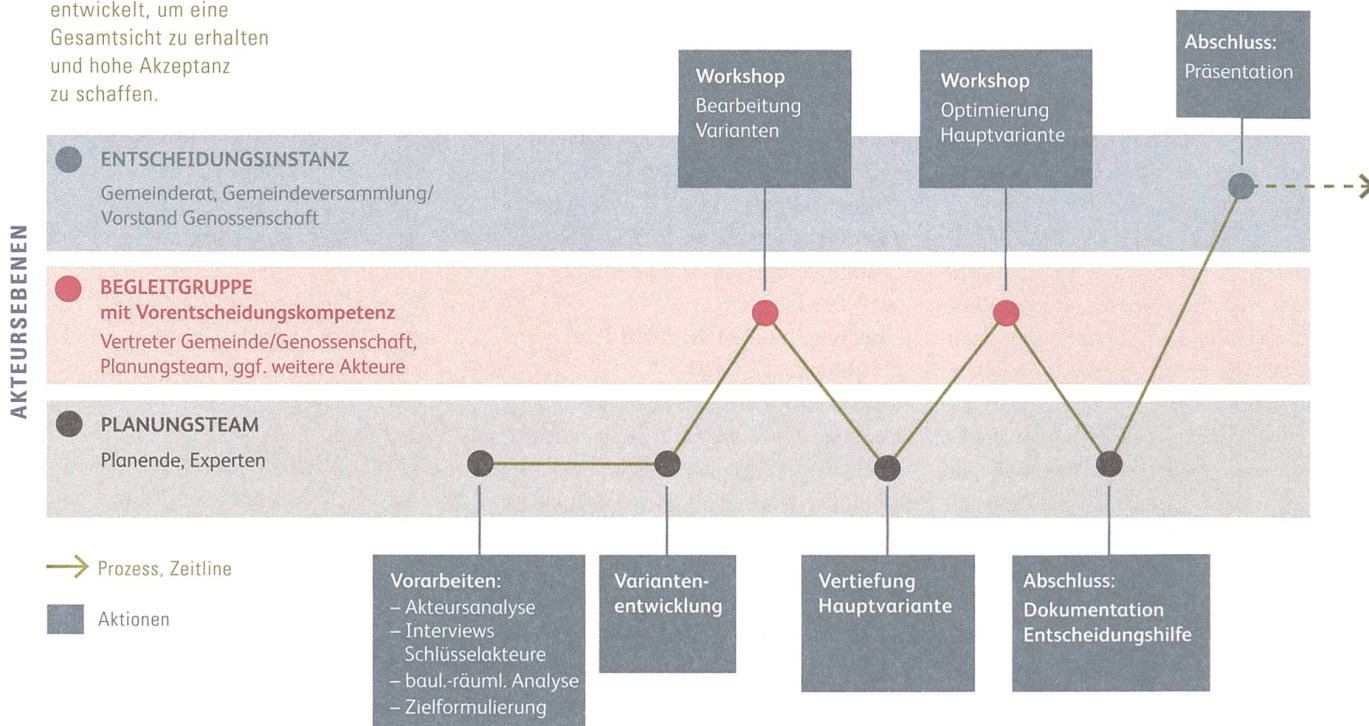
entwickelt, um eine Gesamtsicht zu erhalten und hohe Akzeptanz zu schaffen.

Workshop
Bearbeitung Varianten

Workshop
Optimierung Hauptvariante

Abschluss:
Präsentation

AKTEURSEBENEN

ENTSCHEIDUNGSINSTANZ
Gemeinderat, Gemeindeversammlung/ Vorstand Genossenschaft

BEGLEITGRUPPE
mit Vorentscheidungskompetenz
Vertreter Gemeinde/Genossenschaft, Planungsteam, ggf. weitere Akteure

PLANUNGSTEAM
Planende, Experten

Prozess, Zeitline

Aktionen

Vorarbeiten:
– Akteursanalyse
– Interviews Schlüsselakteure
– baul.-räuml. Analyse
– Zielformulierung

Variantenentwicklung

Vertiefung Hauptvariante

Abschluss:
Dokumentation Entscheidungshilfe